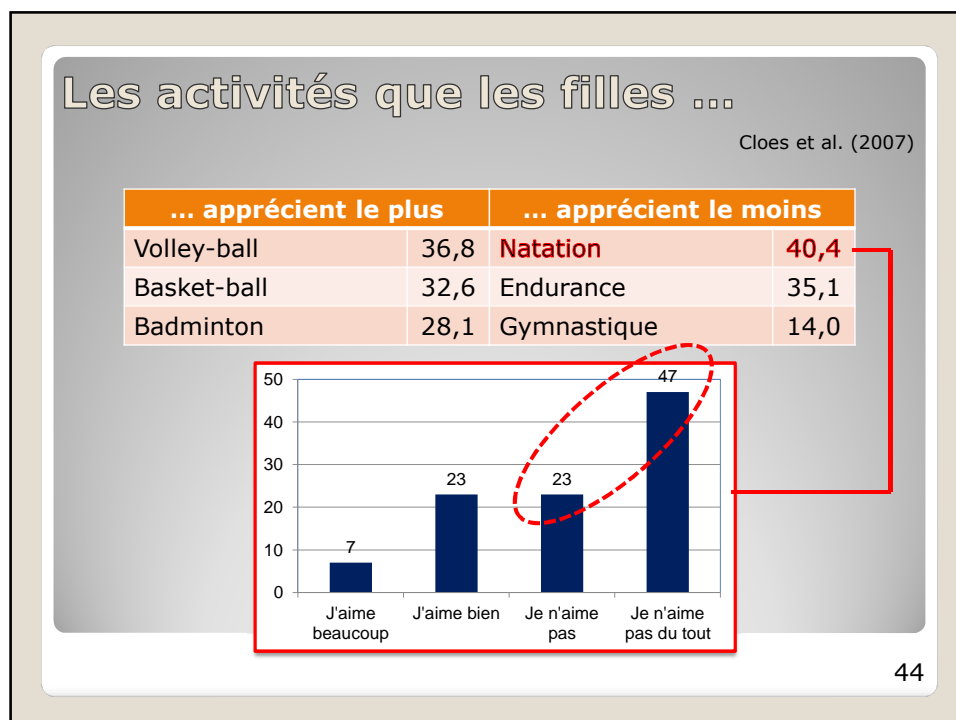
Les activités que les filles …

Cloes et al. (2007)

| … apprécient le plus | | … apprécient le moins | |
|---|---|---|---|
| Volley-ball | 36,8 | Natation | 40,4 |
| Basket-ball | 32,6 | Endurance | 35,1 |
| Badminton | 28,1 | Gymnastique | 14,0 |

50
40
30
20
10
0

7
23
23
47

J'aime beaucoup
J'aime bien
Je n'aime pas
Je n'aime pas du tout

44